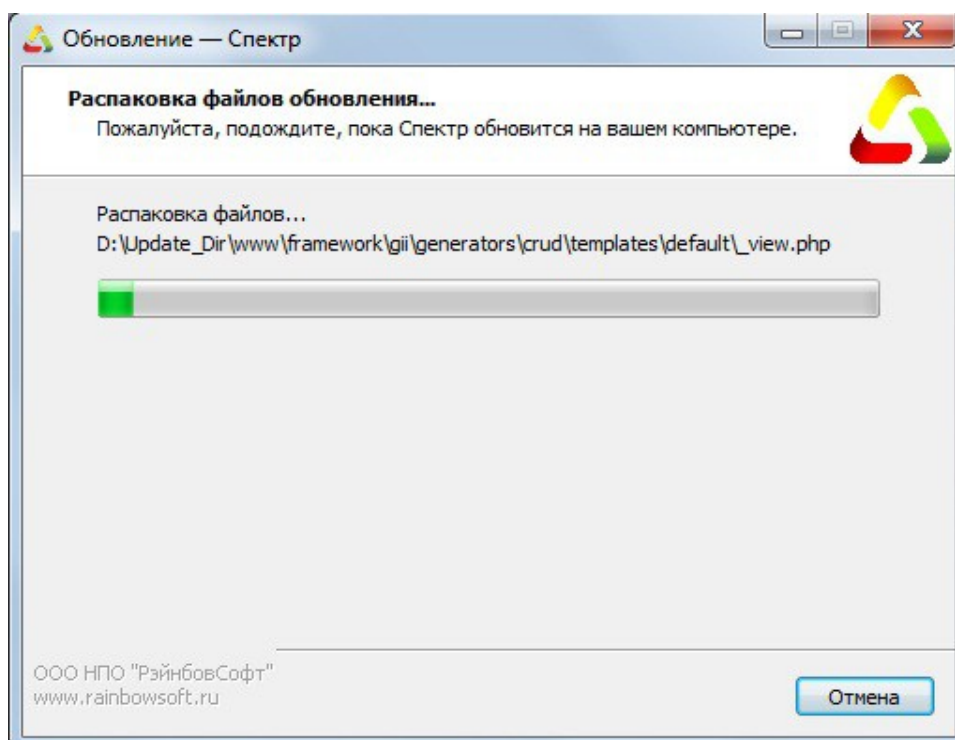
Обновление — Спектр

Распаковка файлов обновления...
Пожалуйста, подождите, пока Спектр обновится на вашем компьютере.

Распаковка файлов...
D:\Update_Dir\www\framework\gii\generators\crud\templates\default\_view.php

ООО НПО "РэйнбовСофт"
www.rainbowsoft.ru

Отмена